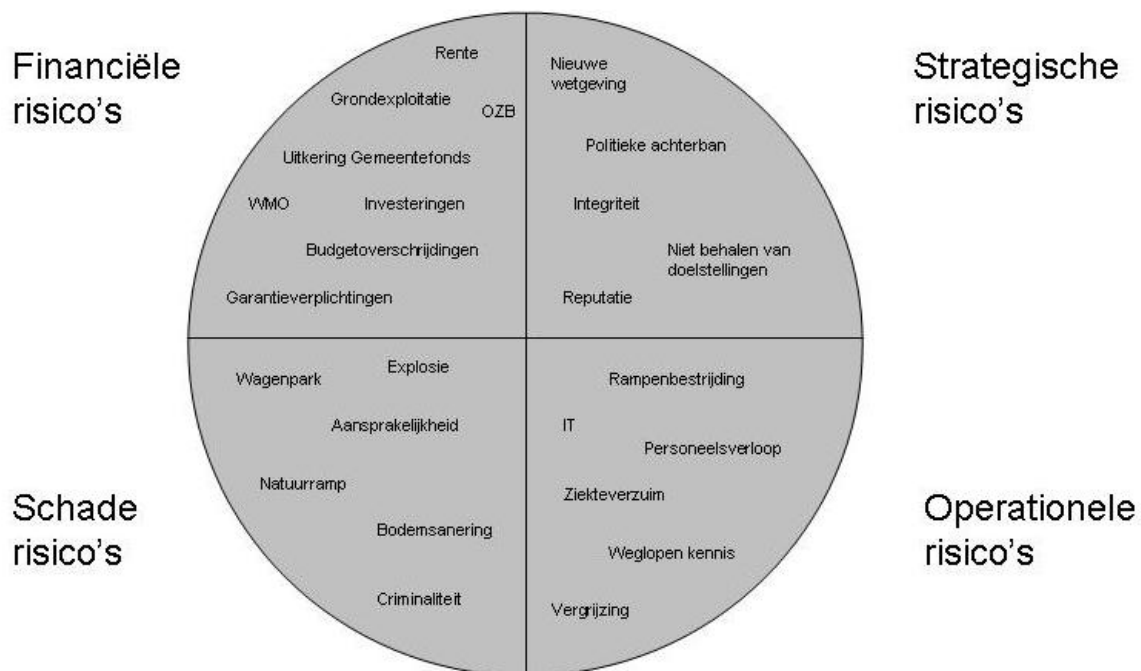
Financiële risico's

Rente

Grondexploitatie

OZB

Uitkering Gemeentefonds

WMO

Investeringen

Budgetoverschrijdingen

Garantieverplichtingen

Strategische risico's

Nieuwe wetgeving

Politieke achterban

Integriteit

Niet behalen van doelstellingen

Reputatie

Schade risico's

Wagenpark

Explosie

Aansprakelijkheid

Natuurramp

Bodemsanering

Criminaliteit

Operationele risico's

Rampenbestrijding

IT

Personeelsverloop

Ziekteverzuim

Weglopen kennis

Vergrijzing